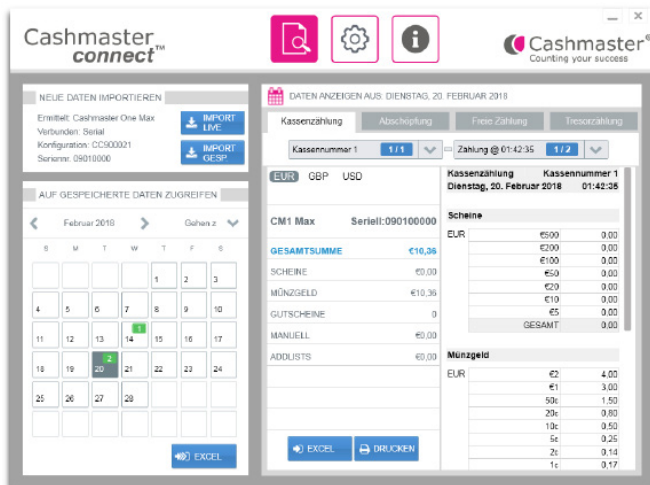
Cashmaster connect™

Cashmaster®
Counting your success

NEUE DATEN IMPORTIEREN

Ermittelt: Cashmaster One Max
Verbunden: Serial
Konfiguration: CC900021
Seriennr. 09010000

IMPORT LIVE

IMPORT GESP

AUF GESPEICHERTE DATEN ZUGREIFEN

Februar 2018

Gehen z

| S | M | T | W | T | F | S |
|---|---|---|---|---|---|---|
| | | | | 1 | 2 | 3 |
| 4 | 5 | 6 | 7 | 8 | 9 | 10 |
| 11 | 12 | 13 | 1 14 | 15 | 16 | 17 |
| 18 | 19 | 2 20 | 21 | 22 | 23 | 24 |
| 25 | 26 | 27 | 28 | | | |

EXCEL

DATEN ANZEIGEN AUS: DIENSTAG, 20. FEBRUAR 2018

Kassenzählung | Abschöpfung | Freie Zählung | Tresorzählung

Kassennummer 1 1 / 1 = Zählung @ 01:42:35 1 / 2

EUR GBP USD

CM1 Max Seriell:090100000

| GESAMTSUMME | €10,36 |
|---|---|
| SCHEINE | €0,00 |
| MÜNZGELD | €10,36 |
| GUTSCHEINE | 0 |
| MANUELL | €0,00 |
| ADDLISTS | €0,00 |

EXCEL DRUCKEN

Kassenzählung Kassennummer 1
Dienstag, 20. Februar 2018 01:42:35

Scheine

| EUR | €500 | 0,00 |
|---|---|---|
| | €200 | 0,00 |
| | €100 | 0,00 |
| | €50 | 0,00 |
| | €20 | 0,00 |
| | €10 | 0,00 |
| | €5 | 0,00 |
| | GESAMT | 0,00 |

Münzgeld

| EUR | €2 | 4,00 |
|---|---|---|
| | €1 | 3,00 |
| | 50c | 1,50 |
| | 20c | 0,80 |
| | 10c | 0,50 |
| | 5c | 0,25 |
| | 2c | 0,14 |
| | 1c | 0,17 |